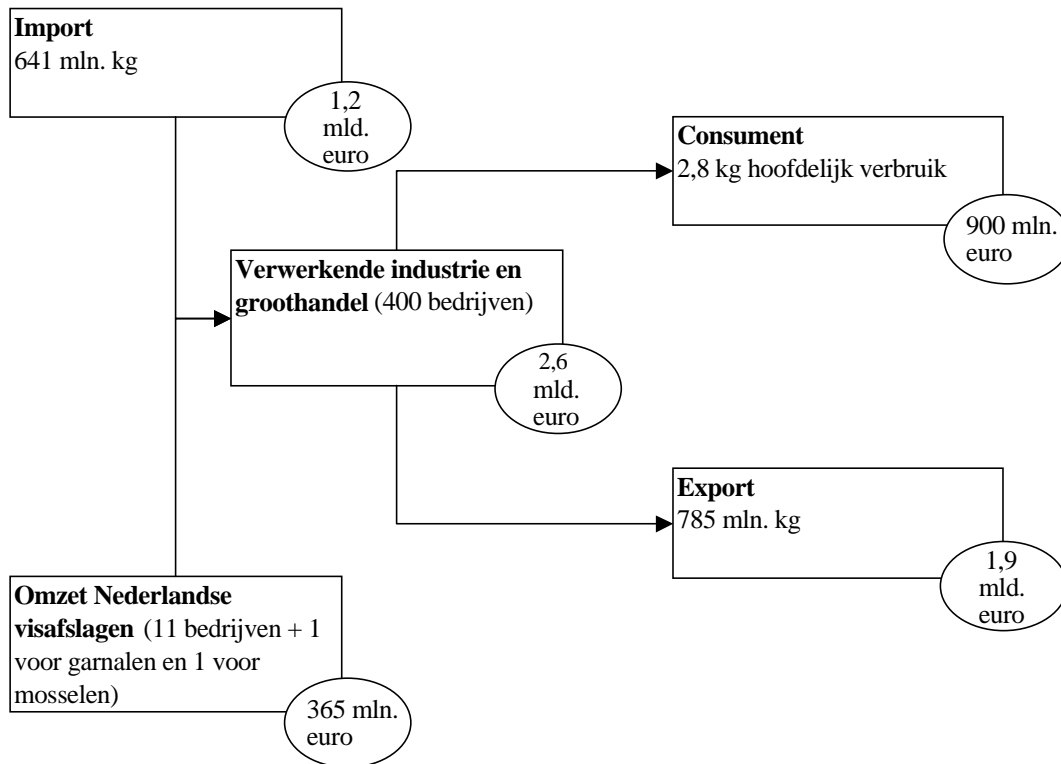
**Import**
641 mln. kg

1,2 mld. euro

**Consument**
2,8 kg hoofdelijk verbruik

900 mln. euro

**Verwerkende industrie en groothandel** (400 bedrijven)

2,6 mld. euro

**Export**
785 mln. kg

1,9 mld. euro

**Omzet Nederlandse visafslagen** (11 bedrijven + 1 voor garnalen en 1 voor mosselen)

365 mln. euro